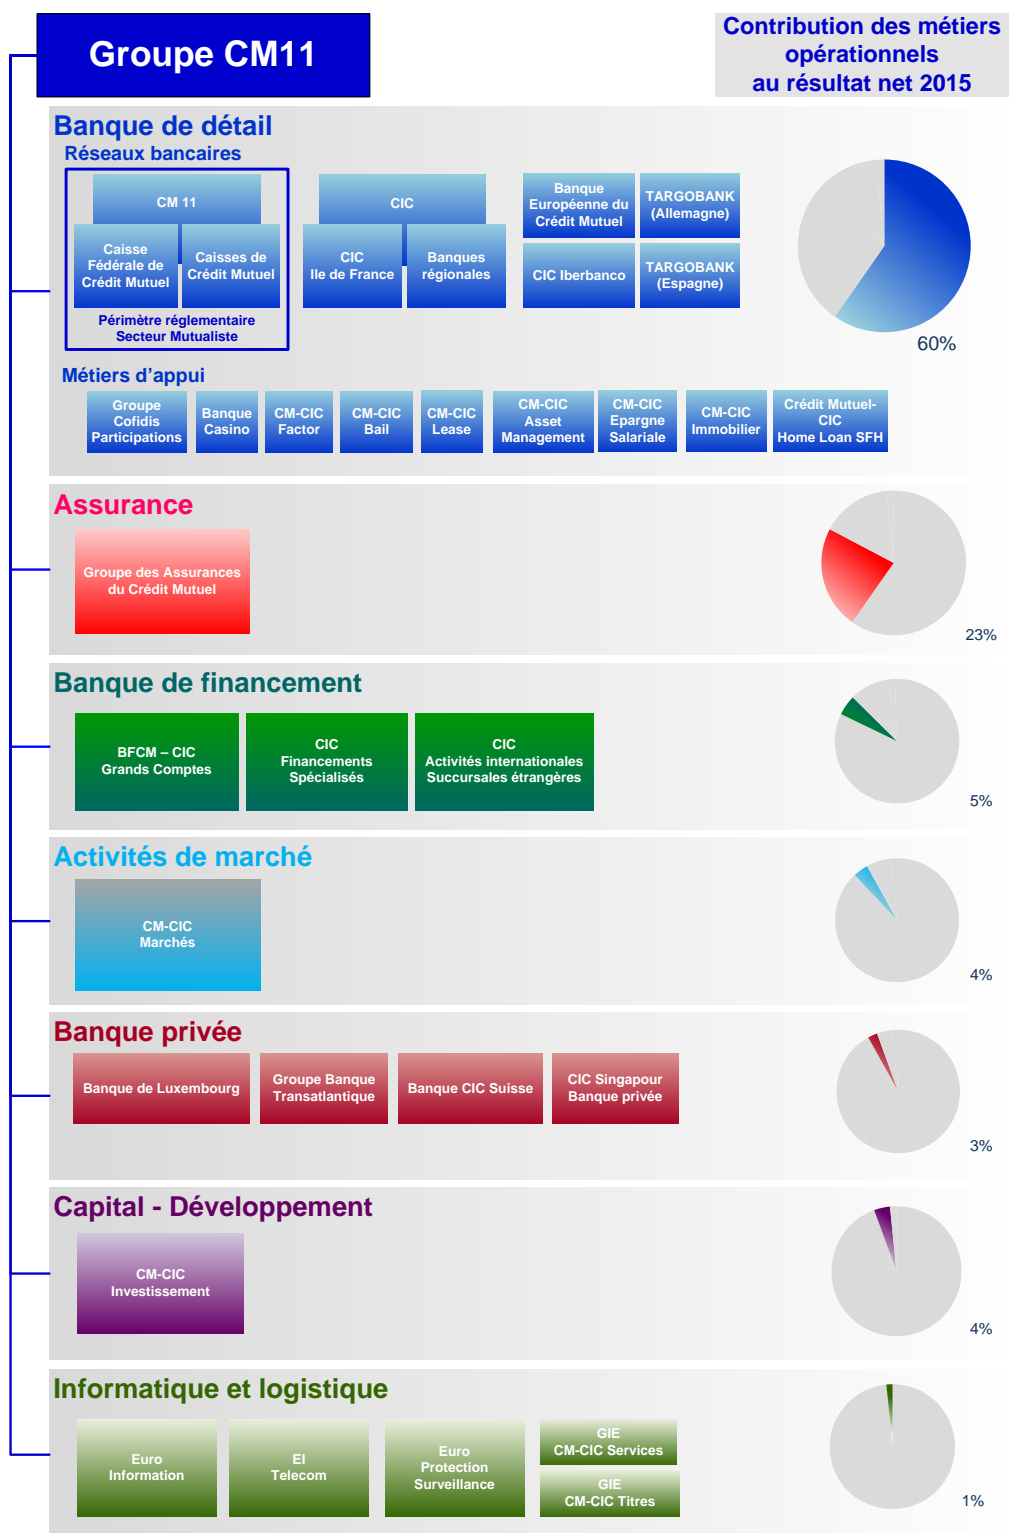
Groupe CM11

Contribution des métiers opérationnels au résultat net 2015

Banque de détail

Réseaux bancaires

CM 11

Caisse Fédérale de Crédit Mutuel

Caisses de Crédit Mutuel

Périmètre réglementaire Secteur Mutualiste

CIC

CIC Ile de France

Banques régionales

Banque Européenne du Crédit Mutuel

TARGOBANK (Allemagne)

CIC Iberbanco

TARGOBANK (Espagne)

60%

Métiers d'appui

Groupe Cofidis Participations

Banque Casino

CM-CIC Factor

CM-CIC Bail

CM-CIC Lease

CM-CIC Asset Management

CM-CIC Epargne Salariale

CM-CIC Immobilier

Crédit Mutuel-CIC Home Loan SFH

Assurance

Groupe des Assurances du Crédit Mutuel

23%

Banque de financement

BFCM – CIC Grands Comptes

CIC Financements Spécialisés

CIC Activités internationales Succursales étrangères

5%

Activités de marché

CM-CIC Marchés

4%

Banque privée

Banque de Luxembourg

Groupe Banque Transatlantique

Banque CIC Suisse

CIC Singapour Banque privée

3%

Capital - Développement

CM-CIC Investissement

4%

Informatique et logistique

Euro Information

EI Telecom

Euro Protection Surveillance

GIE CM-CIC Services

GIE CM-CIC Titres

1%